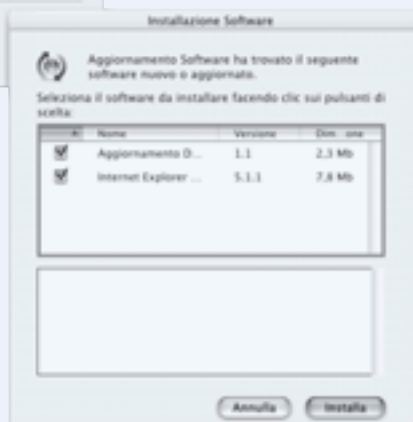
Installazione Software

Aggiornamento Software ha trovato il seguente software nuovo o aggiornato.

Seleziona il software da installare facendo clic sui pulsanti di scelta:

| | Nome | Versione | Dim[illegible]one |
|---|---|---|---|
| ☑ | Aggiornamento D... | 1.1 | 2,3 Mb |
| ☑ | Internet Explorer ... | 5.1.1 | 7,8 Mb |

Annulla

Installa